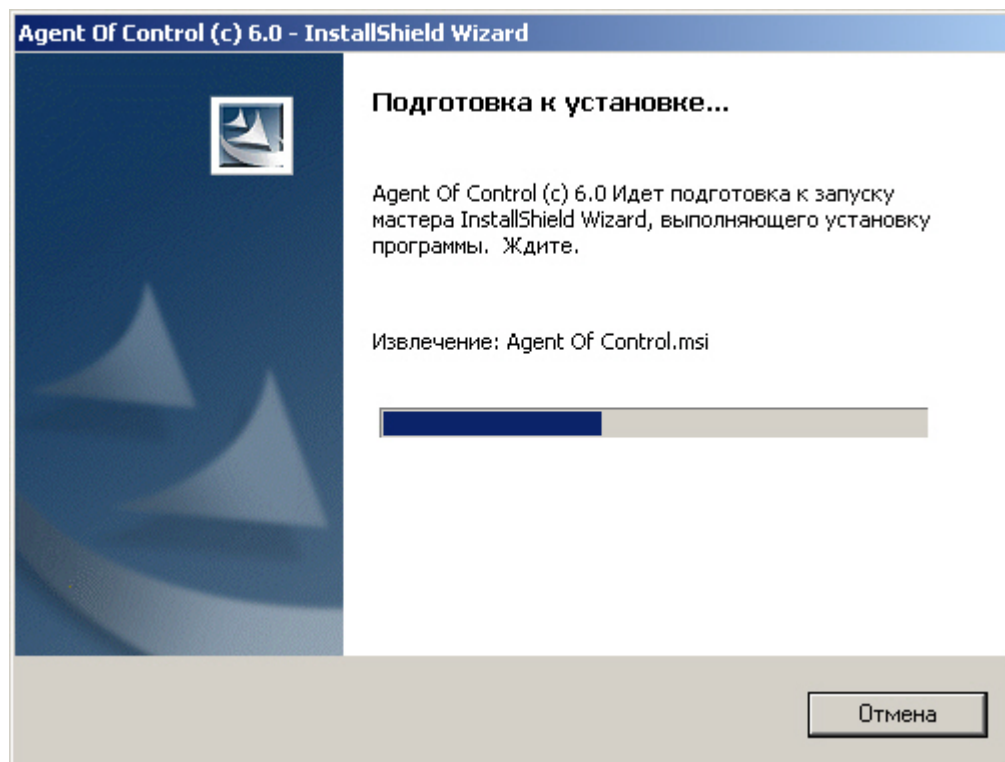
Agent Of Control (c) 6.0 - InstallShield Wizard

Подготовка к установке...

Agent Of Control (c) 6.0 Идет подготовка к запуску мастера InstallShield Wizard, выполняющего установку программы.  Ждите.

Извлечение: Agent Of Control.msi

Отмена